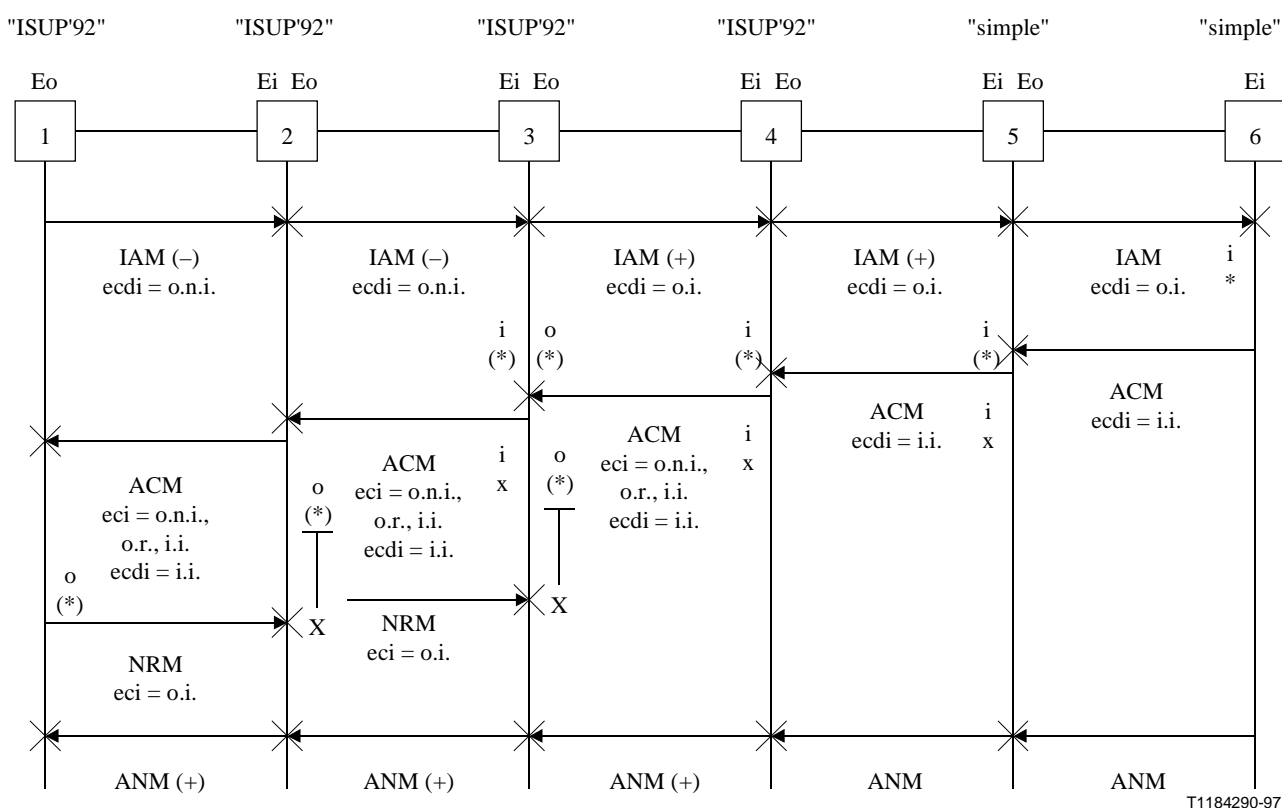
"ISUP'92" "ISUP'92" "ISUP'92" "ISUP'92" "simple" "simple"

Eo Ei Eo Ei Eo Ei Eo Ei Eo Ei

1 2 3 4 5 6

IAM (–)
ecdi = o.n.i.

IAM (–)
ecdi = o.n.i.

IAM (+)
ecdi = o.i.

IAM (+)
ecdi = o.i.

IAM
ecdi = o.i.

i
*

i
(*)

o
(*)

i
(*)

i
(*)

ACM
ecdi = i.i.

ACM
ecdi = i.i.

i
x

ACM
eci = o.n.i.,
o.r., i.i.
ecdi = i.i.

i
x

o
(*)

ACM
eci = o.n.i.,
o.r., i.i.
ecdi = i.i.

i
x

o
(*)

ACM
eci = o.n.i.,
o.r., i.i.
ecdi = i.i.

o
(*)

X

X

NRM
eci = o.i.

NRM
eci = o.i.

ANM (+) ANM (+) ANM (+) ANM ANM

T1184290-97